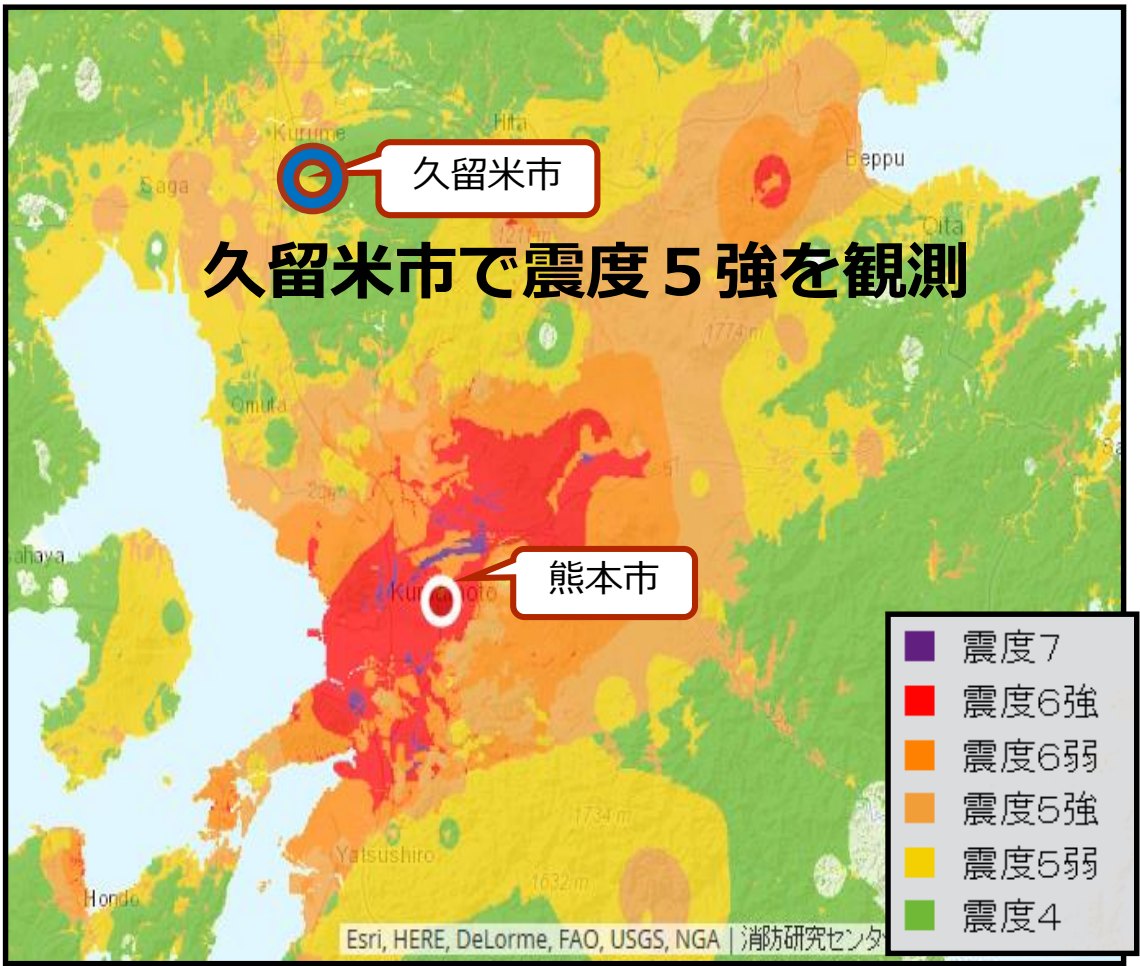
Kurume
Hita
Beppu
Saga
Oita
久留米市
久留米市で震度５強を観測
1774m
Omuta
ahaya
Kumamoto
熊本市
1734m
Yatsushiro
1632m
Hondo
Esri, HERE, DeLorme, FAO, USGS, NGA | 消防研究センタ

震度7
震度6強
震度6弱
震度5強
震度5弱
震度4